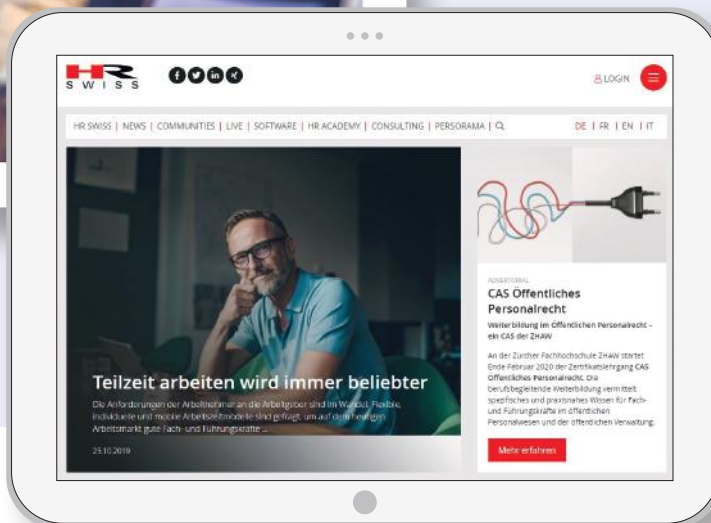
HR SWISS

LOGIN

HR SWISS | NEWS | COMMUNITIES | LIVE | SOFTWARE | HR ACADEMY | CONSULTING | PERSORAMA |

DE | FR | EN | IT

Teilzeit arbeiten wird immer beliebter

Die Anforderungen der Arbeitnehmer an die Arbeitgeber sind im Wandel. Flexible, individuelle und mobile Arbeitszeitmodelle sind gefragt, um auf dem heutigen Arbeitsmarkt gute Fach- und Führungskräfte ...

25.10.2019

ADVERTORIAL

CAS Öffentliches Personalrecht

Weiterbildung im Öffentlichen Personalrecht – ein CAS der ZHAW

An der Zürcher Fachhochschule ZHAW startet Ende Februar 2020 der Zertifikatslehrgang CAS Öffentliches Personalrecht. Die berufsbegleitende Weiterbildung vermittelt spezifisches und praxisnahes Wissen für Fach- und Führungskräfte im öffentlichen Personalwesen und der öffentlichen Verwaltung.

Mehr erfahren